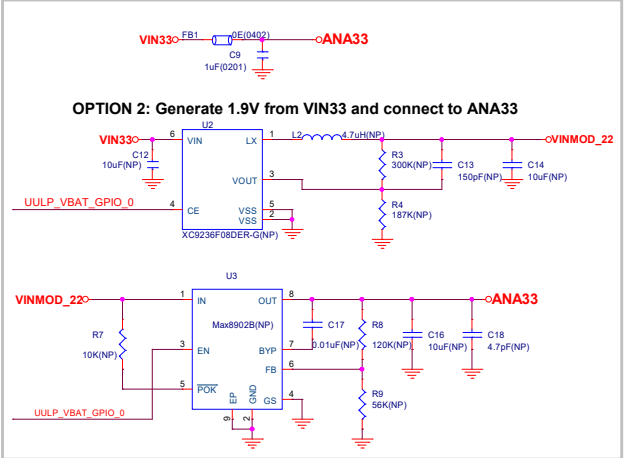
VIN33 FB1 0E(0402) ANA33
C9
1uF(0201)

OPTION 2: Generate 1.9V from VIN33 and connect to ANA33

VIN33 6 VIN U2 LX 1 L2 4.7uH(NP) VINMOD_22
C12
10uF(NP)
R3
300K(NP)
C13
150pF(NP)
C14
10uF(NP)
VOUT 3
UULP_VBAT_GPIO_0 4 CE VSS 5
VSS 2
R4
187K(NP)
XC9236F08DER-G(NP)

U3
VINMOD_22 1 IN OUT 8 ANA33
R7
10K(NP)
Max8902B(NP)
C17
R8
C16
C18
3 EN BYP 7 0.01uF(NP) 120K(NP) 10uF(NP) 4.7pF(NP)
FB 6
5 $\overline{POK}$
R9
56K(NP)
EP GND 4
GS
9 2
UULP_VBAT_GPIO_0